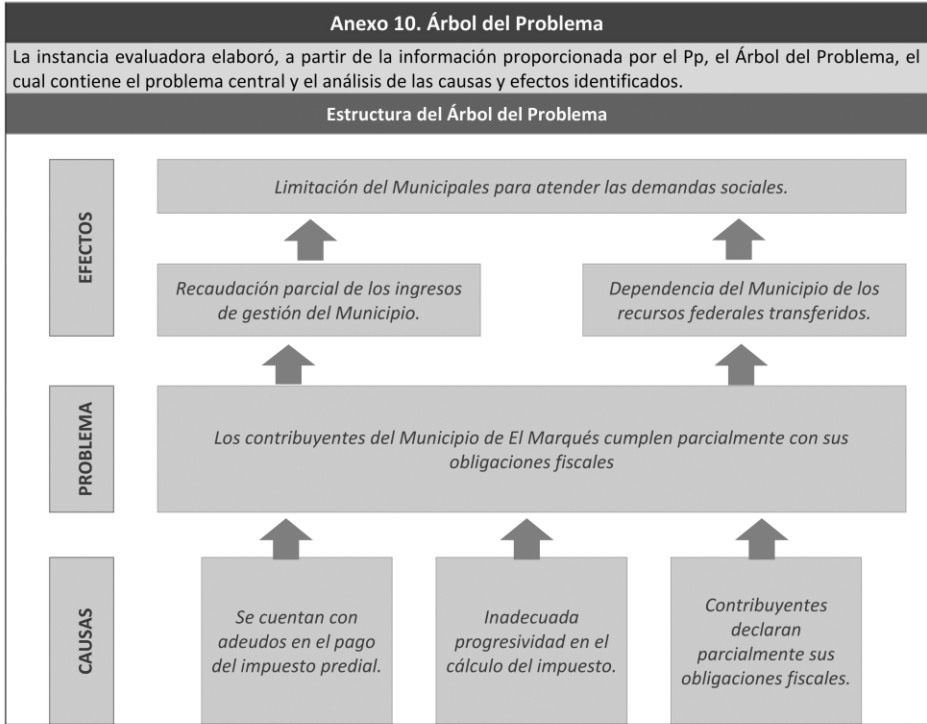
Anexo 10. Árbol del Problema

La instancia evaluadora elaboró, a partir de la información proporcionada por el Pp, el Árbol del Problema, el cual contiene el problema central y el análisis de las causas y efectos identificados.

Estructura del Árbol del Problema

EFECTOS

Limitación del Municipales para atender las demandas sociales.

Recaudación parcial de los ingresos de gestión del Municipio.

Dependencia del Municipio de los recursos federales transferidos.

PROBLEMA

Los contribuyentes del Municipio de El Marqués cumplen parcialmente con sus obligaciones fiscales

CAUSAS

Se cuentan con adeudos en el pago del impuesto predial.

Inadecuada progresividad en el cálculo del impuesto.

Contribuyentes declaran parcialmente sus obligaciones fiscales.